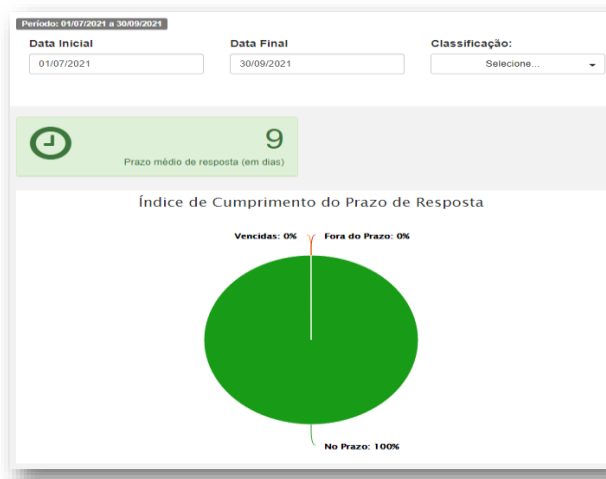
Período: 01/07/2021 a 30/09/2021

Data Inicial
01/07/2021

Data Final
30/09/2021

Classificação:
Selecione...

9
Prazo médio de resposta (em dias)

Índice de Cumprimento do Prazo de Resposta

Vencidas: 0%
Fora do Prazo: 0%
No Prazo: 100%